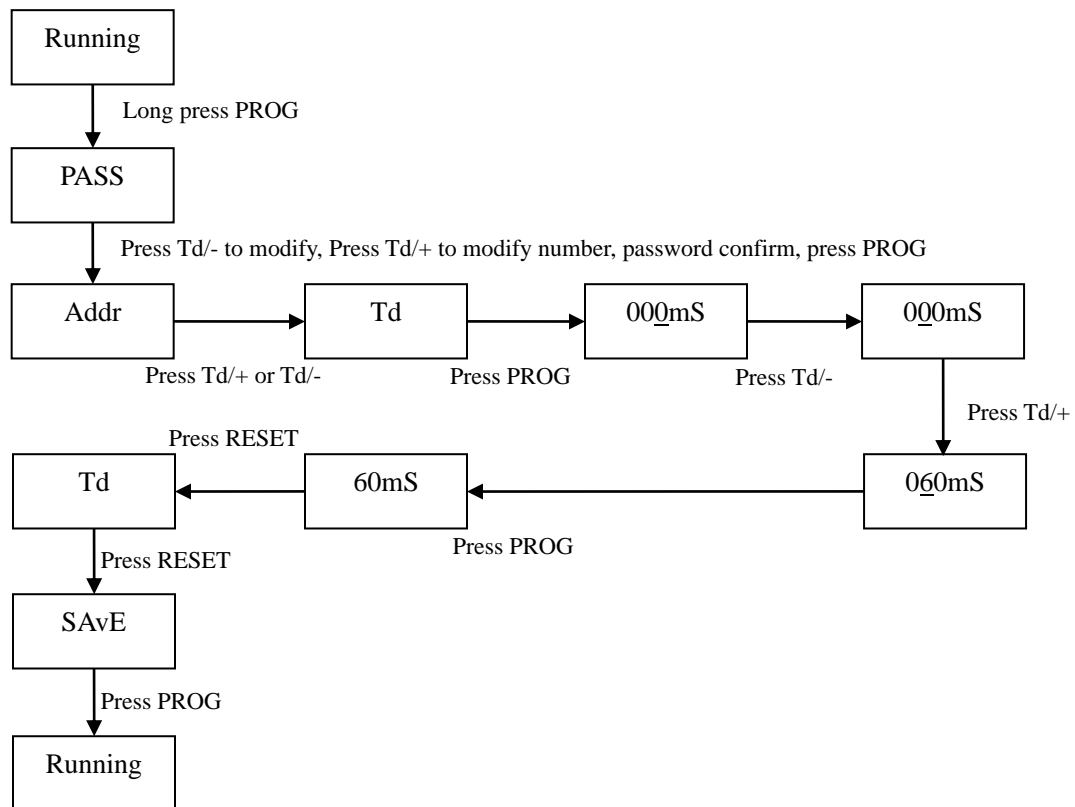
Running

Long press PROG

PASS

Press Td/- to modify, Press Td/+ to modify number, password confirm, press PROG

Addr

Press Td/+ or Td/-

Td

Press PROG

000mS

Press Td/-

000mS

Press Td/+

060mS

Press PROG

60mS

Press RESET

Td

Press RESET

SAvE

Press PROG

Running